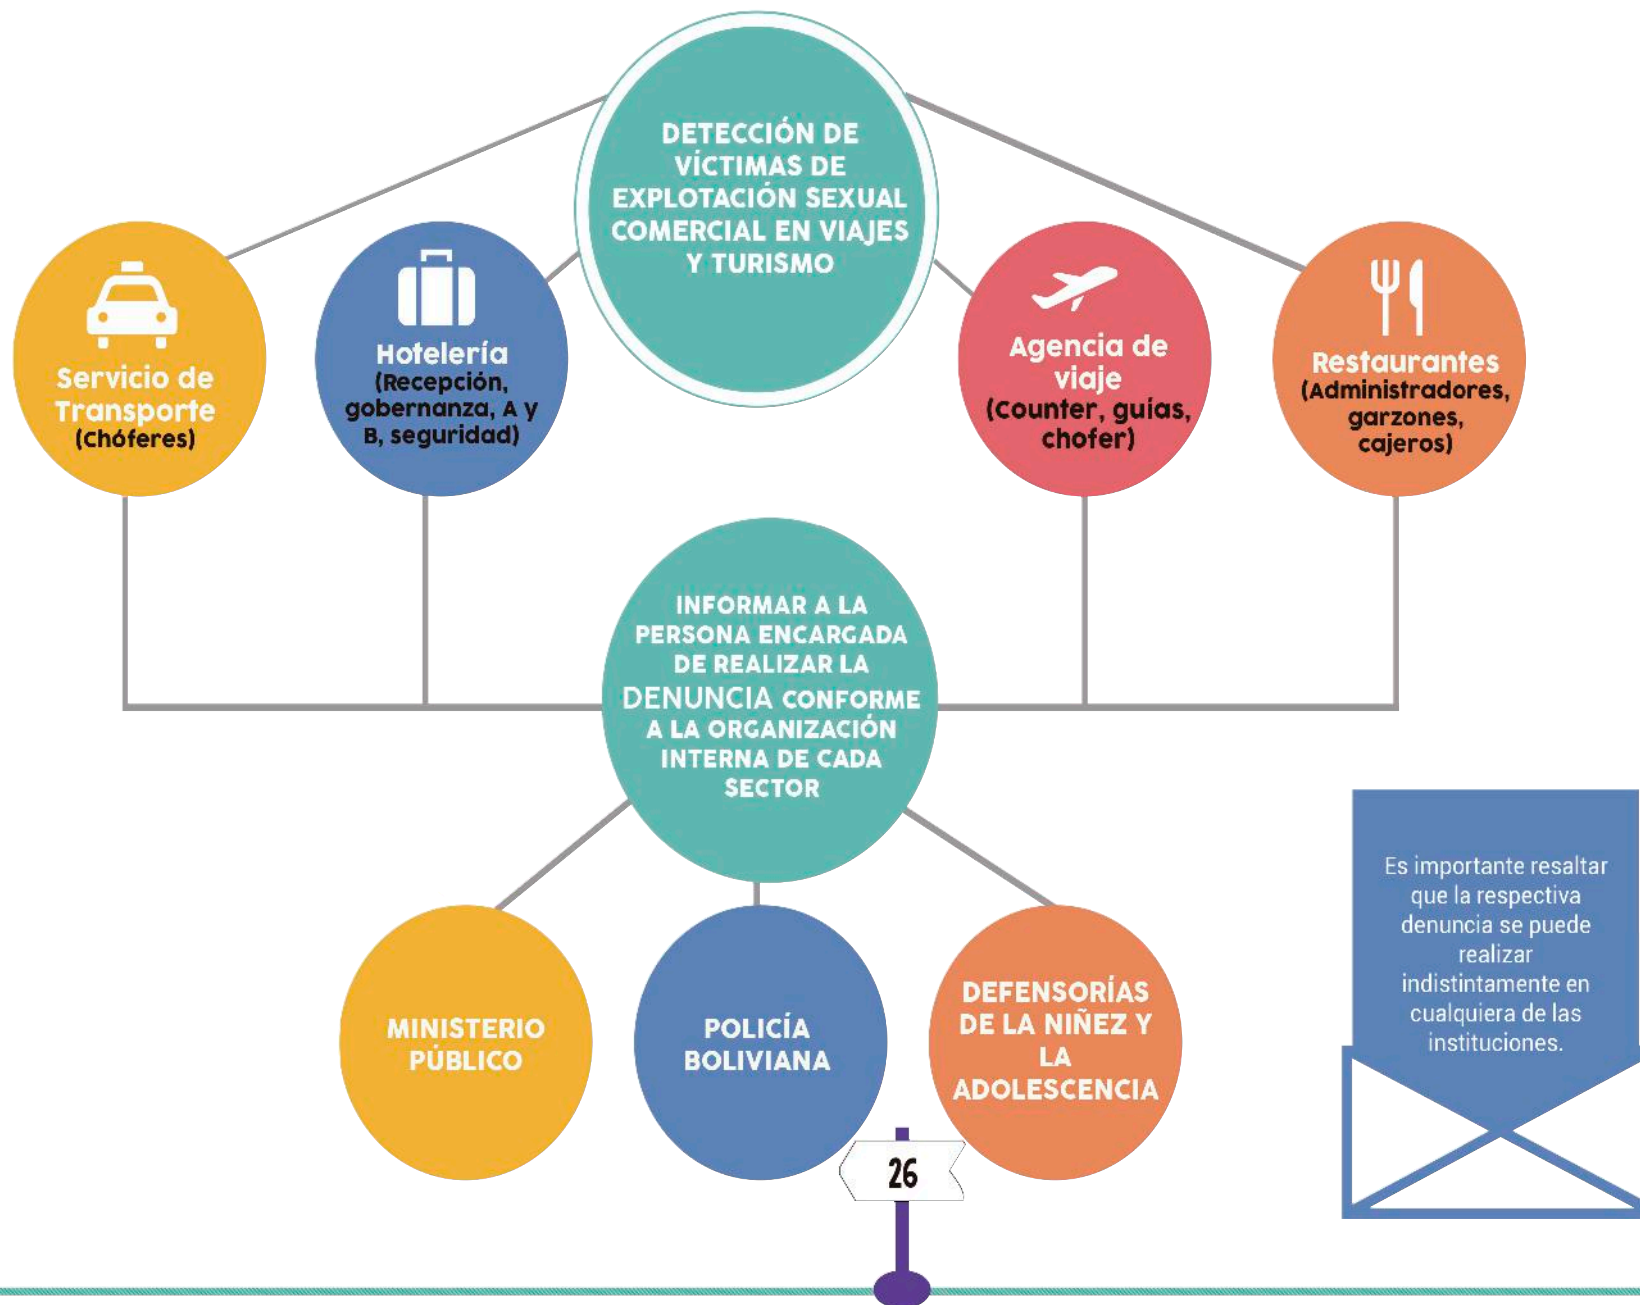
DETECCIÓN DE VÍCTIMAS DE EXPLOTACIÓN SEXUAL COMERCIAL EN VIAJES Y TURISMO

Servicio de Transporte (chóferes)

Hotelería (Recepción, gobernanza, A y B, seguridad)

Agencia de viaje (counter, guías, chofer)

Restaurantes (Administradores, garzones, cajeros)

INFORMAR A LA PERSONA ENCARGADA DE REALIZAR LA DENUNCIA CONFORME A LA ORGANIZACIÓN INTERNA DE CADA SECTOR

MINISTERIO PÚBLICO

POLICÍA BOLIVIANA

DEFENSORÍAS DE LA NIÑEZ Y LA ADOLESCENCIA

Es importante resaltar que la respectiva denuncia se puede realizar indistintamente en cualquiera de las instituciones.

26